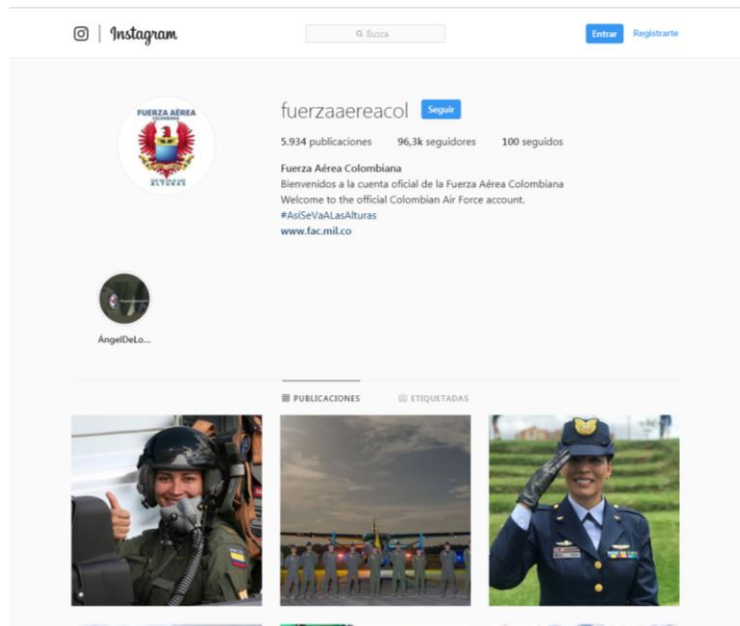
Instagram

Busca

Entrar

Registrarte

FUERZA AÉREA COLOMBIANA

fuerzaaereacol

Seguir

5.934 publicaciones 96,3k seguidores 100 seguidos

Fuerza Aérea Colombiana
Bienvenidos a la cuenta oficial de la Fuerza Aérea Colombiana
Welcome to the official Colombian Air Force account.
#AsíSeVaALasAlturas
www.fac.mil.co

ÁngelDeLo...

PUBLICACIONES

ETIQUETADAS